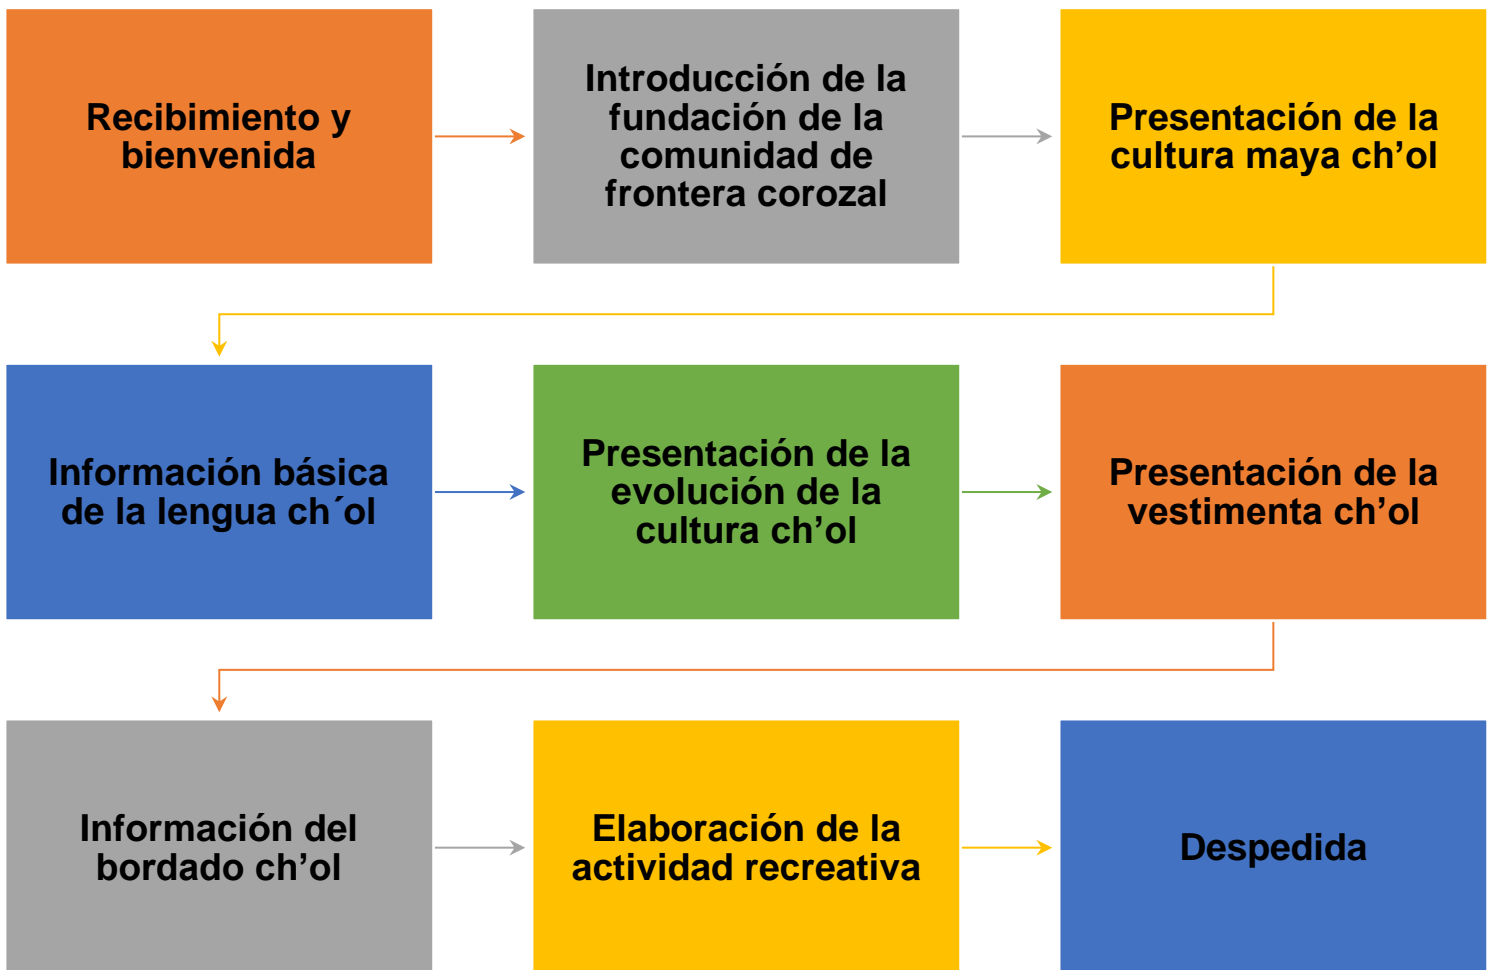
Recibimiento y bienvenida

Introducción de la fundación de la comunidad de frontera corozal

Presentación de la cultura maya ch’ol

Información básica de la lengua ch´ol

Presentación de la evolución de la cultura ch’ol

Presentación de la vestimenta ch’ol

Información del bordado ch’ol

Elaboración de la actividad recreativa

Despedida